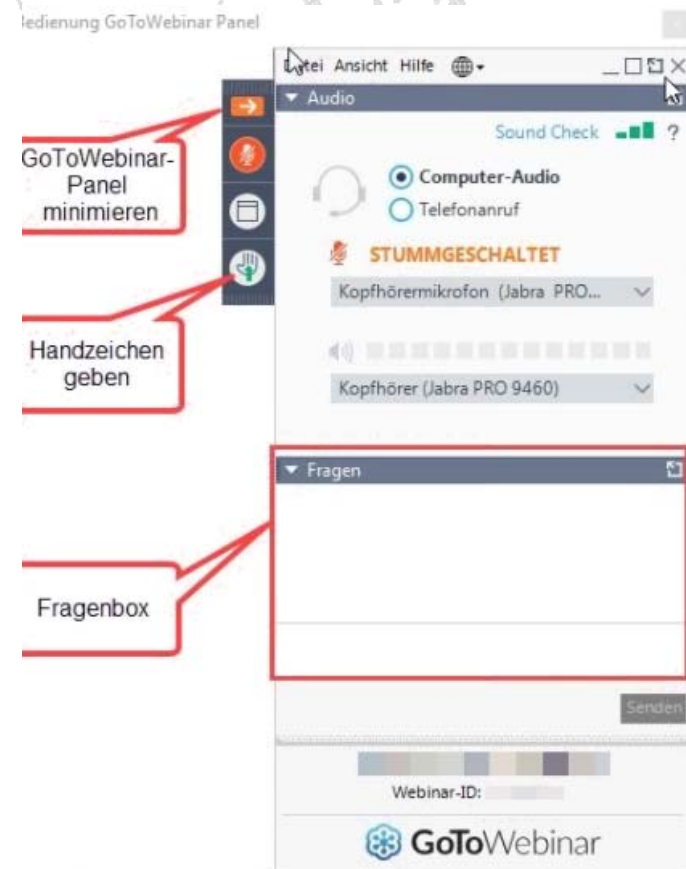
Bedienung GoToWebinar Panel

Datei Ansicht Hilfe

Audio

Sound Check ?

Computer-Audio

Telefonanruf

STUMMGESCHALTET

Kopfhörermikrofon (Jabra PRO...

Kopfhörer (Jabra PRO 9460)

GoToWebinar-Panel minimieren

Handzeichen geben

Fragen

Fragenbox

Senden

Webinar-ID:

GoToWebinar